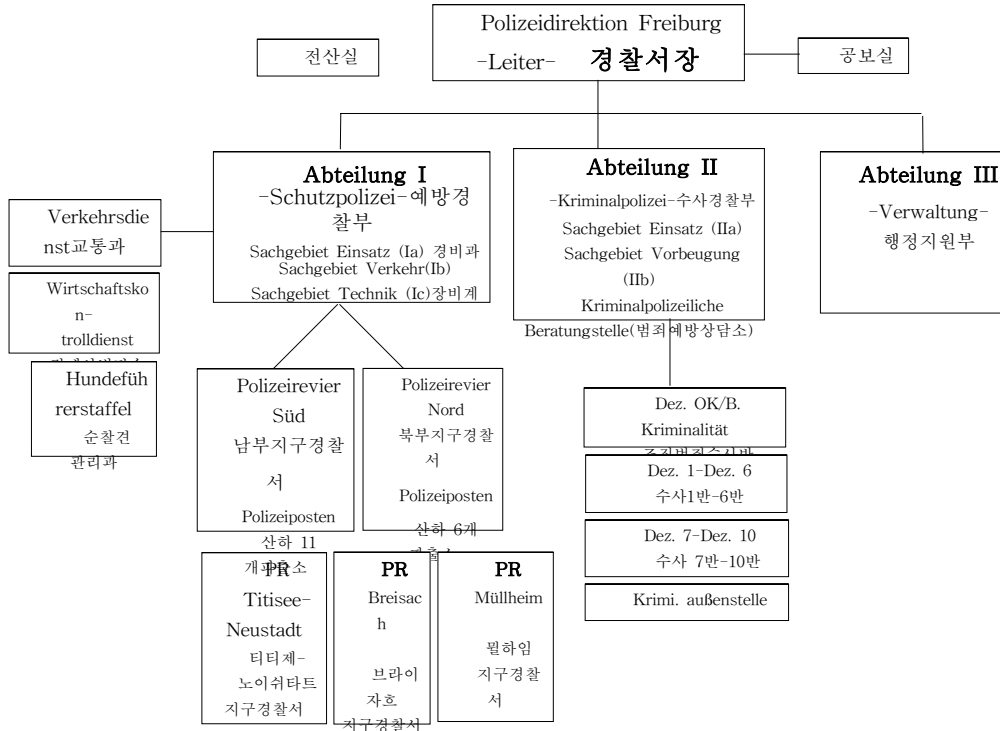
Polizeidirektion Freiburg
-Leiter- 경찰서장

전산실

공보실

Abteilung I
-Schutzpolizei-예방경찰부
Sachgebiet Einsatz (Ia) 경비과
Sachgebiet Verkehr(Ib)
Sachgebiet Technik (Ic)장비계

Abteilung II
-Kriminalpolizei-수사경찰부
Sachgebiet Einsatz (IIa)
Sachgebiet Vorbeugung (IIb)
Kriminalpolizeiliche Beratungstelle(범죄예방상담소)

Abteilung III
-Verwaltung-
행정지원부

Verkehrsdienst교통과

Wirtschaftskon-trolldienst
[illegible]

Hundeführerstaffel
순찰견
관리과

Polizeirevier Süd
남부지구경찰서
Polizeiposten
산하 11
개파출소

Polizeirevier Nord
북부지구경찰서
Polizeiposten
산하 6개
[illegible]

Dez. OK/B. Kriminalität
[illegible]

Dez. 1-Dez. 6
수사1반-6반

Dez. 7-Dez. 10
수사 7반-10반

Krimi. außenstelle

PR
Titisee-Neustadt
티티제-노이쉬타트
지구경찰서

PR
Breisach
브라이자흐
지구경찰서

PR
Müllheim
뮐하임
지구경찰서